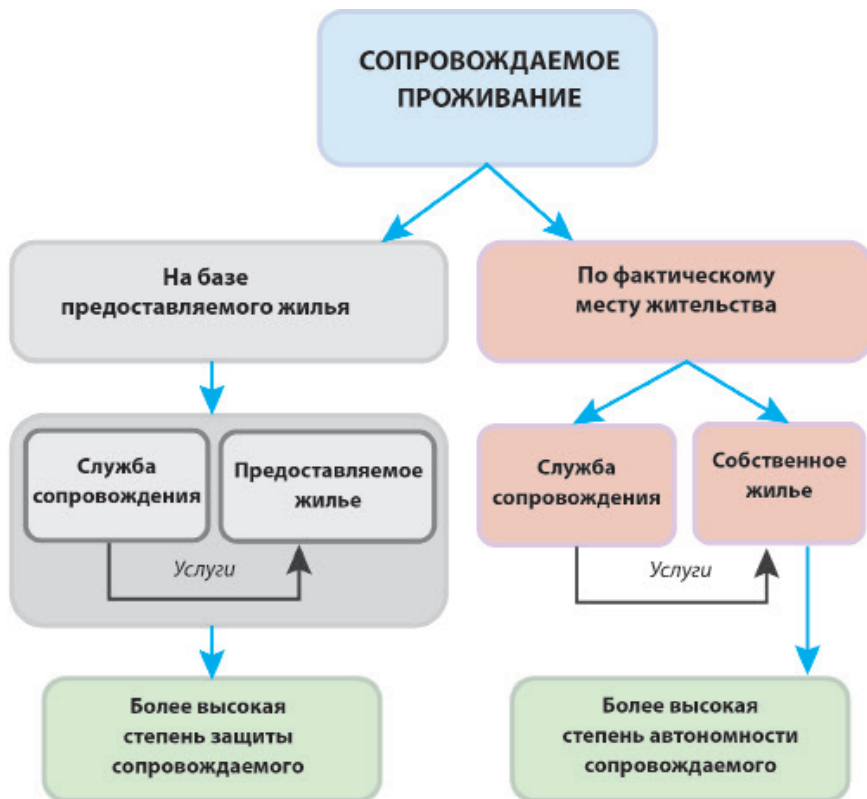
СОПРОВОЖДАЕМОЕ ПРОЖИВАНИЕ

На базе предоставляемого жилья

По фактическому месту жительства

Служба сопровождения

Предоставляемое жилье

Услуги

Служба сопровождения

Собственное жилье

Услуги

Более высокая степень защиты сопровождаемого

Более высокая степень автономности сопровождаемого